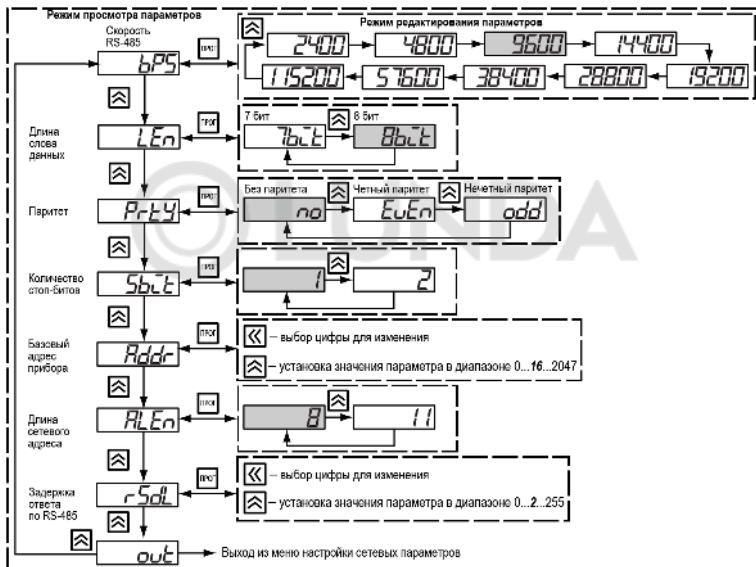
Режим просмотра параметров

Скорость RS-485

bPS

ПРОГ

Режим редактирования параметров

2400 4800 9600 14400

115200 57600 38400 28800 19200

Длина слова данных

LEn

ПРОГ

7 бит

7bit

8 бит

8bit

Паритет

PrtY

ПРОГ

Без паритета

no

Четный паритет

EuEn

Нечетный паритет

odd

Количество стоп-битов

Sbit

ПРОГ

1

2

Базовый адрес прибора

Addr

ПРОГ

– выбор цифры для изменения

– установка значения параметра в диапазоне 0...**16**...2047

Длина сетевого адреса

ALEn

ПРОГ

8

11

Задержка ответа по RS-485

rSdL

ПРОГ

– выбор цифры для изменения

– установка значения параметра в диапазоне 0...**2**...255

out

Выход из меню настройки сетевых параметров

LUNDA